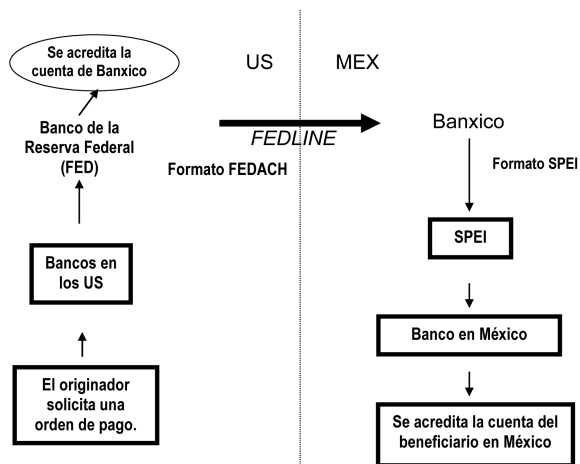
Se acredita la cuenta de Banxico

Banco de la Reserva Federal (FED)

US

MEX

FEDLINE

Formato FEDACH

Banxico

Formato SPEI

SPEI

Bancos en los US

Banco en México

El originador solicita una orden de pago.

Se acredita la cuenta del beneficiario en México